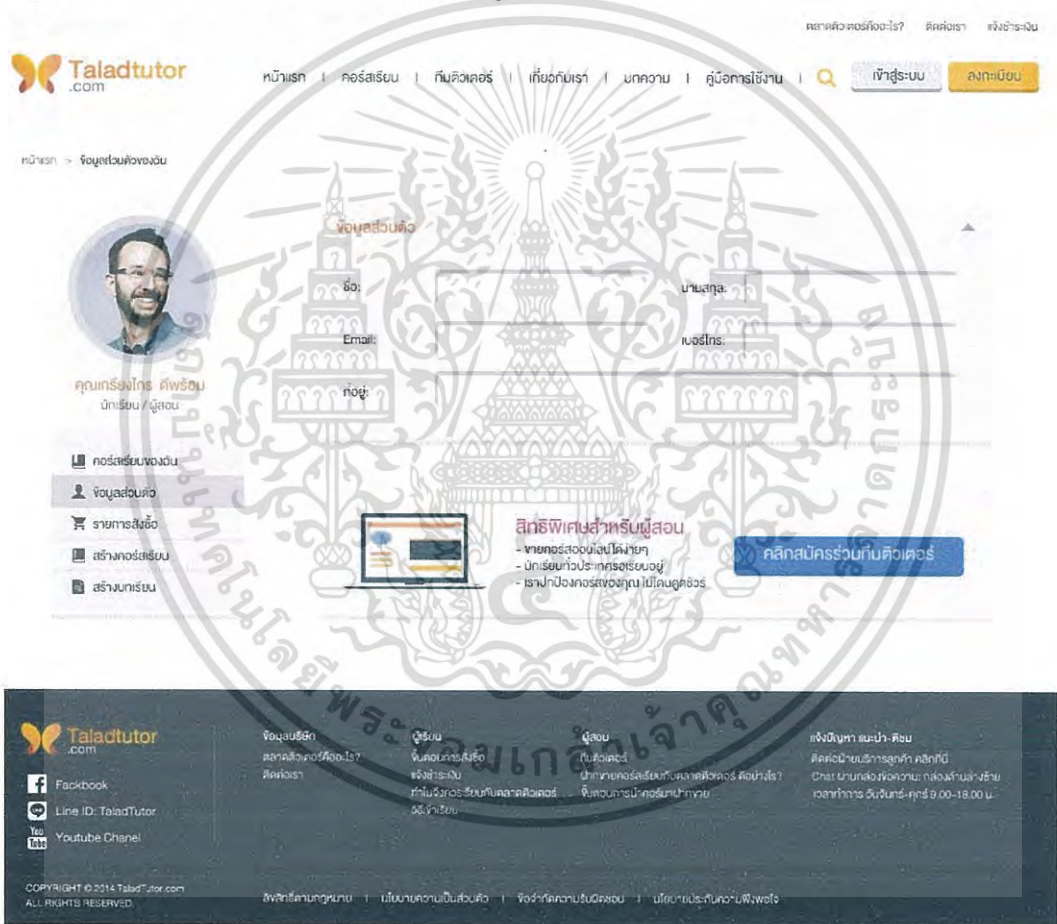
ตลาดติวเตอร์คืออะไร? ติดต่อเรา แจ้งชำระเงิน

Taladtutor .com

หน้าแรก | คอร์สเรียน | ทีมติวเตอร์ | เกี่ยวกับเรา | บทความ | คู่มือการใช้งาน | เข้าสู่ระบบ ลงทะเบียน

หน้าแรก > ข้อมูลส่วนตัวของฉัน

ข้อมูลส่วนตัว

ชื่อ: นามสกุล:

Email: เบอร์โทร:

ที่อยู่:

คุณเกรียงไกร ดีพร้อม
นักเรียน / ผู้สอน

คอร์สเรียนของฉัน
ข้อมูลส่วนตัว
รายการสั่งซื้อ
สร้างคอร์สเรียน
สร้างบทเรียน

สิทธิพิเศษสำหรับผู้สอน
- ขายคอร์สออนไลน์ได้ง่ายๆ
- นักเรียนทั่วประเทศรอเรียนอยู่
- เราปกป้องคอร์สของคุณไม่โดนดูดซีดี

คลิกสมัครร่วมทีมติวเตอร์

Taladtutor .com
Fackbook
Line ID: TaladTutor
Youtube Chanel

ข้อมูลบริษัท
ตลาดติวเตอร์คืออะไร?
ติดต่อเรา

ผู้เรียน
ขั้นตอนการสั่งซื้อ
แจ้งชำระเงิน
ทำไมถึงต้องเรียนกับตลาดติวเตอร์
วิธีชำระเงิน

ผู้สอน
ทีมติวเตอร์
ฝากขายคอร์สเรียนกับตลาดติวเตอร์ ดีอย่างไร?
ขั้นตอนการนำคอร์สมาฝากขาย

แจ้งปัญหา แนะนำ-ติชม
ติดต่อฝ่ายบริการลูกค้า คลิกที่นี่
Chat ผ่านกล่องข้อความ กล่องด้านล่างซ้าย
เวลาทำการ จันทร์-ศุกร์ 9.00-18.00 น.

COPYRIGHT © 2014 TaladTutor.com ALL RIGHTS RESERVED.

ลิขสิทธิ์ตามกฎหมาย | นโยบายความเป็นส่วนตัว | ข้อจำกัดความรับผิดชอบ | นโยบายประกันความพึงพอใจ

พระจอมเกล้าเจ้าคุณทหาร